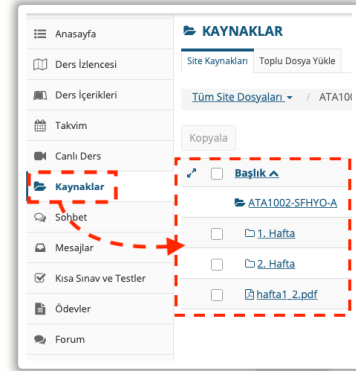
Anasayfa
Ders İzlencesi
Ders İçerikleri
Takvim
Canlı Ders
Kaynaklar
Sohbet
Mesajlar
Kısa Sınav ve Testler
Ödevler
Forum

KAYNAKLAR

Site Kaynakları
Toplu Dosya Yükle

Tüm Site Dosyaları ▾ / ATA10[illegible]

Kopyala

Başlık ^
ATA1002-SFHYO-A
1. Hafta
2. Hafta
hafta1_2.pdf